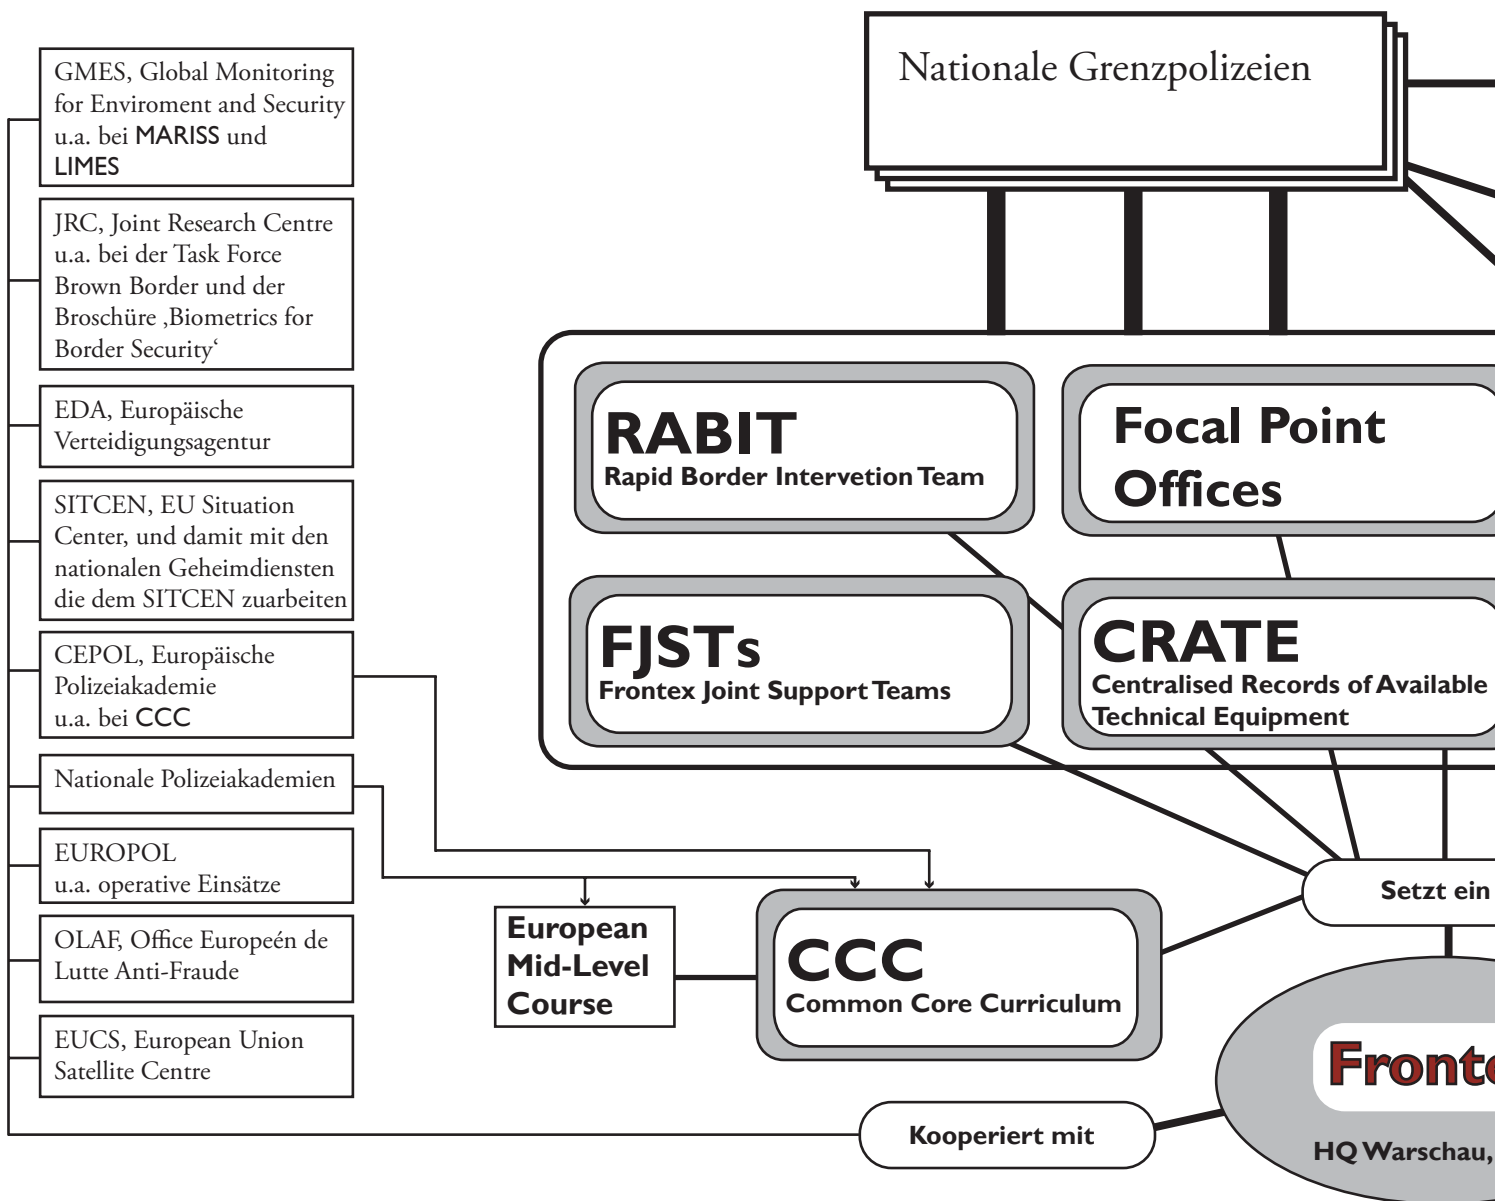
GMES, Global Monitoring for Enviroment and Security u.a. bei MARISS und LIMES

JRC, Joint Research Centre u.a. bei der Task Force Brown Border und der Broschüre ‚Biometrics for Border Security'

EDA, Europäische Verteidigungsagentur

SITCEN, EU Situation Center, und damit mit den nationalen Geheimdiensten die dem SITCEN zuarbeiten

CEPOL, Europäische Polizeiakademie u.a. bei CCC

Nationale Polizeiakademien

EUROPOL u.a. operative Einsätze

OLAF, Office Europeén de Lutte Anti-Fraude

EUCS, European Union Satellite Centre

Nationale Grenzpolizeien

RABIT
Rapid Border Intervetion Team

Focal Point Offices

FJSTs
Frontex Joint Support Teams

CRATE
Centralised Records of Available Technical Equipment

Setzt ein

European Mid-Level Course

CCC
Common Core Curriculum

Fronte

Kooperiert mit

HQ Warschau,